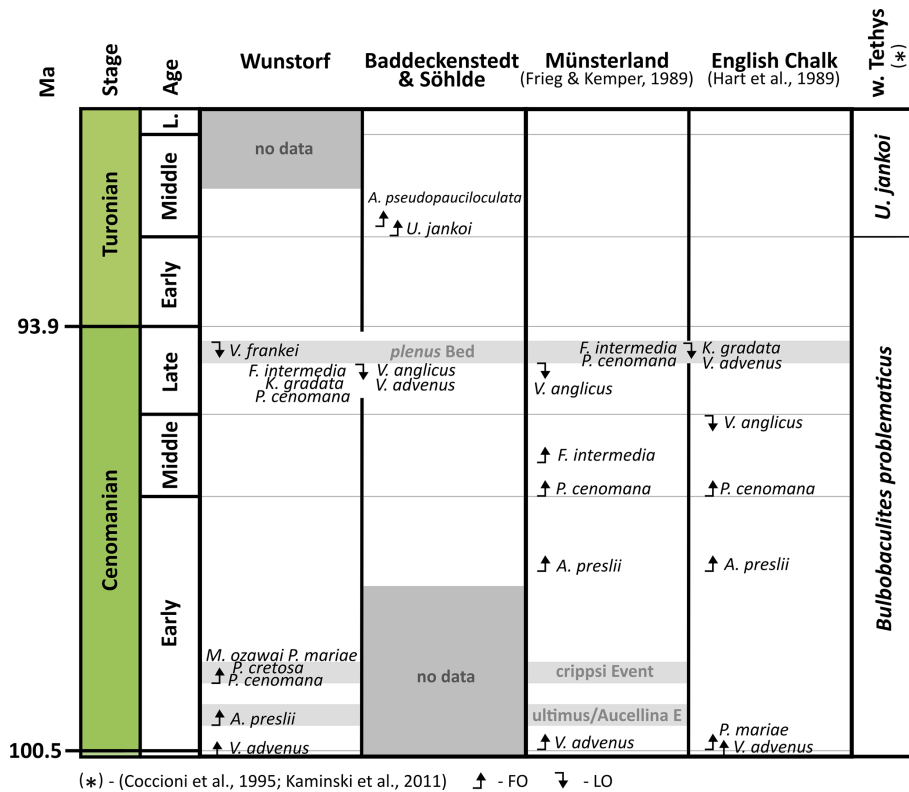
| Ma | Stage | Age | Wunstorf | Baddeckenstedt & Söhlde | Münsterland (Frieg & Kemper, 1989) | English Chalk (Hart et al., 1989) | w. Tethys (*) |
|---|---|---|---|---|---|---|---|
| | Turonian | L. | no data | | | | U. jankoi |
| | | Middle | | A. pseudopauciloculata U. jankoi | | | |
| | | Early | | | | | |
| 93.9 | Cenomanian | Late | V. frankei | plenus Bed | F. intermedia P. cenomana | K. gradata V. advenus | Bulbobaculites problematicus |
| | | | | F. intermedia K. gradata P. cenomana V. anglicus V. advenus | V. anglicus | | |
| | | Middle | | | F. intermedia | V. anglicus | |
| | | | | | P. cenomana | P. cenomana | |
| | | Early | | | A. preslii | A. preslii | |
| | | | M. ozawai P. mariae P. cretosa P. cenomana | no data | crippsi Event | | |
| | | | A. preslii | | ultimus/Aucellina E | P. mariae | |
| 100.5 | | | V. advenus | | V. advenus | V. advenus | |

(*) - (Coccioni et al., 1995; Kaminski et al., 2011) - FO - LO